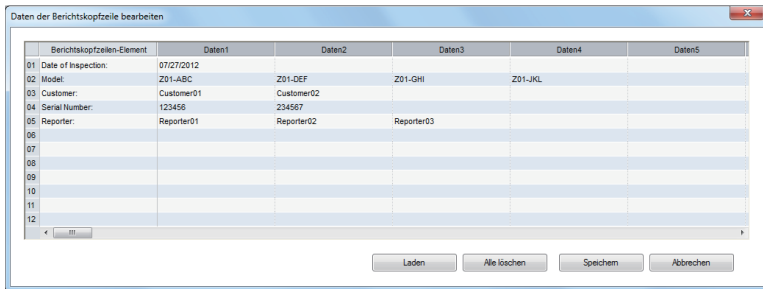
Daten der Berichtskopfzeile bearbeiten

| | Berichtskopfzeilen-Element | Daten1 | Daten2 | Daten3 | Daten4 | Daten5 |
|---|---|---|---|---|---|---|
| 01 | Date of Inspection: | 07/27/2012 | | | | |
| 02 | Model: | Z01-ABC | Z01-DEF | Z01-GHI | Z01-JKL | |
| 03 | Customer: | Customer01 | Customer02 | | | |
| 04 | Serial Number: | 123456 | 234567 | | | |
| 05 | Reporter: | Reporter01 | Reporter02 | Reporter03 | | |
| 06 | | | | | | |
| 07 | | | | | | |
| 08 | | | | | | |
| 09 | | | | | | |
| 10 | | | | | | |
| 11 | | | | | | |
| 12 | | | | | | |

Laden Alle löschen Speichern Abbrechen